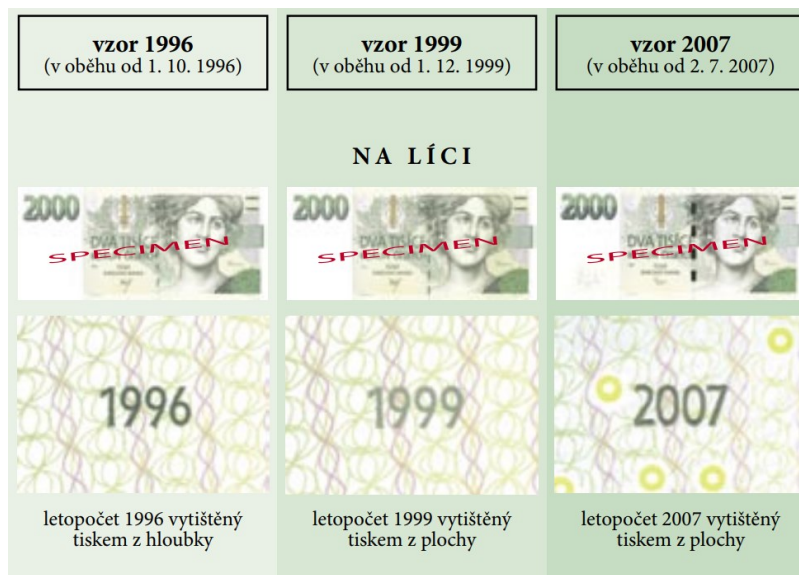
vzor 1996
(v oběhu od 1. 10. 1996)

vzor 1999
(v oběhu od 1. 12. 1999)

vzor 2007
(v oběhu od 2. 7. 2007)

NA LÍCI

2000 DVA TISÍCE SPECIMEN

2000 DVA TISÍCE SPECIMEN

2000 DVA TISÍCE SPECIMEN

1996

1999

2007

letopočet 1996 vytištěný tiskem z hloubky

letopočet 1999 vytištěný tiskem z plochy

letopočet 2007 vytištěný tiskem z plochy